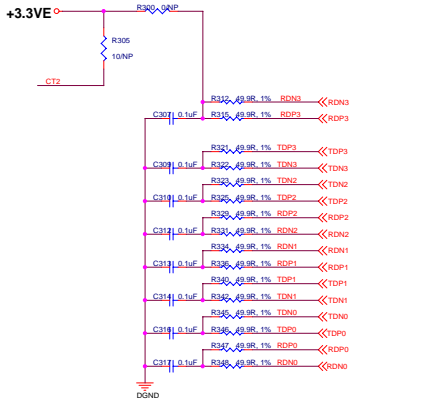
+3.3VE

R300 0/NP

R305
10/NP

CT2

R312 49.9R, 1% RDN3 RDN3
C307 0.1uF R315 49.9R, 1% RDP3 RDP3

R321 49.9R, 1% TDP3 TDP3
C309 0.1uF R322 49.9R, 1% TDN3 TDN3

R323 49.9R, 1% TDN2 TDN2
C310 0.1uF R325 49.9R, 1% TDP2 TDP2

R329 49.9R, 1% RDP2 RDP2
C312 0.1uF R331 49.9R, 1% RDN2 RDN2

R334 49.9R, 1% RDN1 RDN1
C313 0.1uF R336 49.9R, 1% RDP1 RDP1

R340 49.9R, 1% TDP1 TDP1
C314 0.1uF R342 49.9R, 1% TDN1 TDN1

R345 49.9R, 1% TDN0 TDN0
C316 0.1uF R346 49.9R, 1% TDP0 TDP0

R347 49.9R, 1% RDP0 RDP0
C317 0.1uF R348 49.9R, 1% RDN0 RDN0

DGND